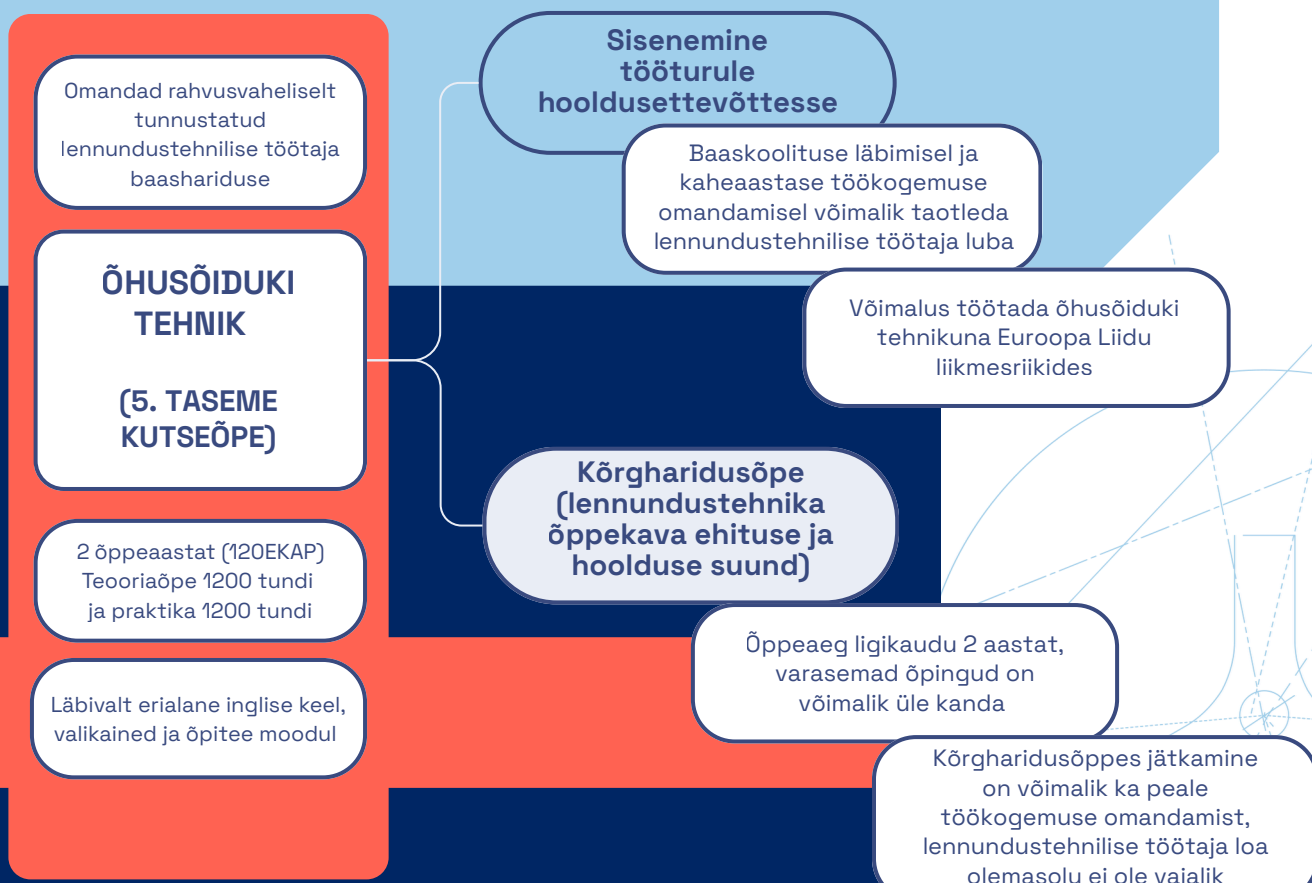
Omandad rahvusvaheliselt tunnustatud lennundustehnilise töötaja baashariduse

ÕHUSÕIDUKI TEHNIK

(5. TASEME KUTSEÕPE)

2 õppeaastat (120EKAP) Teooriaõpe 1200 tundi ja praktika 1200 tundi

Läbivalt erialane inglise keel, valikained ja õpitee moodul

Sisenemine tööturule hooldusettevõttesse

Baaskoolituse läbimisel ja kaheaastase töökogemuse omandamisel võimalik taotleda lennundustehnilise töötaja luba

Võimalus töötada õhusõiduki tehnikuna Euroopa Liidu liikmesriikides

Kõrgharidusõpe (lennundustehnika õppekava ehituse ja hoolduse suund)

Õppeaeg ligikaudu 2 aastat, varasemad õpingud on võimalik üle kanda

Kõrgharidusõppes jätkamine on võimalik ka peale töökogemuse omandamist, lennundustehnilise töötaja loa olemasolu ei ole vajalik